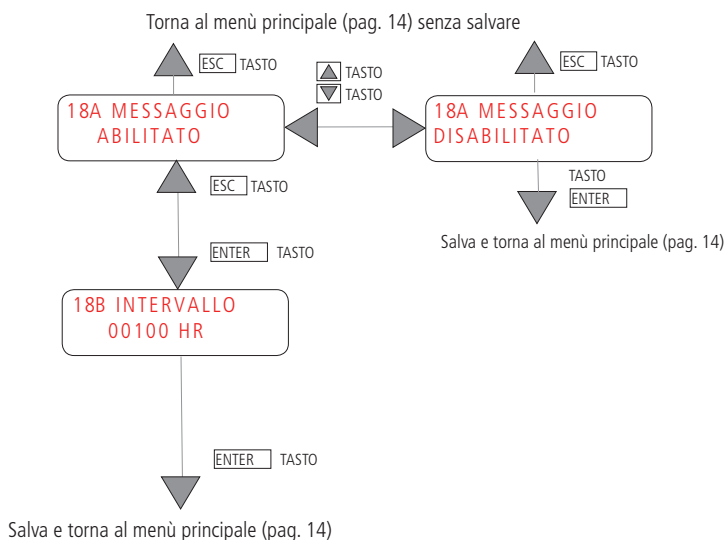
Torna al menù principale (pag. 14) senza salvare

ESC TASTO

18A MESSAGGIO
ABILITATO

TASTO
TASTO

ESC TASTO

18A MESSAGGIO
DISABILITATO

TASTO
ENTER

Salva e torna al menù principale (pag. 14)

ESC TASTO

ENTER TASTO

18B INTERVALLO
00100 HR

ENTER TASTO

Salva e torna al menù principale (pag. 14)